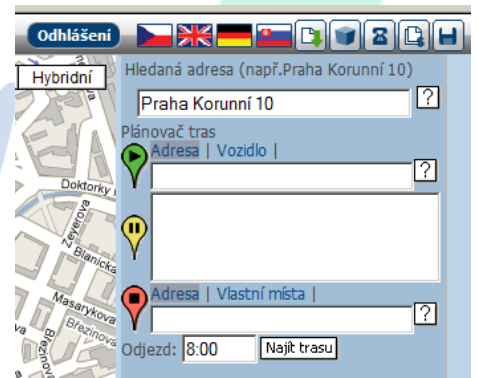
Odhlášení

Hybridní

Hledaná adresa (např.Praha Korunní 10)

Praha Korunní 10

?

Plánovač tras

Adresa | Vozidlo |

?

Doktorky

Zeyerova

Blanická

Masarykova

Březinova

Adresa | Vlastní místa |

?

Odjezd: 8:00

Najít trasu